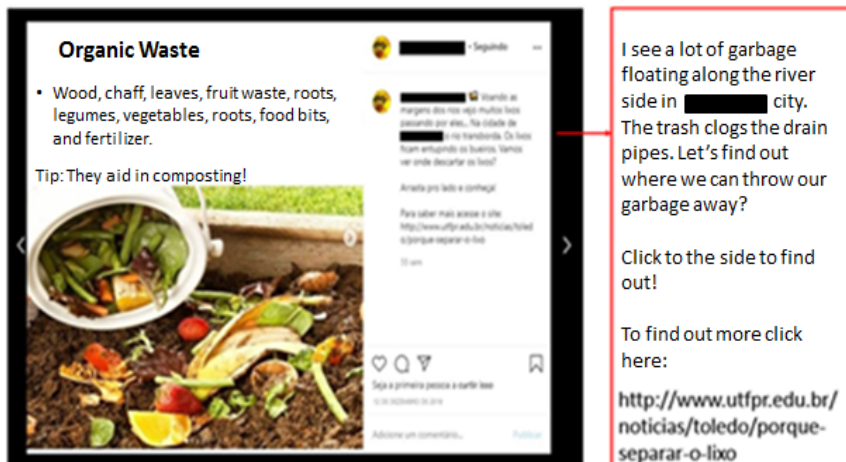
Organic Waste

• Wood, chaff, leaves, fruit waste, roots, legumes, vegetables, roots, food bits, and fertilizer.

Tip: They aid in composting!

• Seguindo

Voando as margens dos rios vejo muitos lixos passando por eles... Na cidade de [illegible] o rio transborda. Os lixos ficam entupindo os bueiros. Vamos ver onde descartar os lixos?

Arrasta pro lado e conheça!

Para saber mais acesse o site: http://www.utfpr.edu.br/noticias/toledo/porque-separar-o-lixo

33 sem

Seja a primeira pessoa a curtir isso

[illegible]

Adicione um comentário...

Publicar

I see a lot of garbage floating along the river side in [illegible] city. The trash clogs the drain pipes. Let's find out where we can throw our garbage away?

Click to the side to find out!

To find out more click here:

http://www.utfpr.edu.br/noticias/toledo/porque-separar-o-lixo